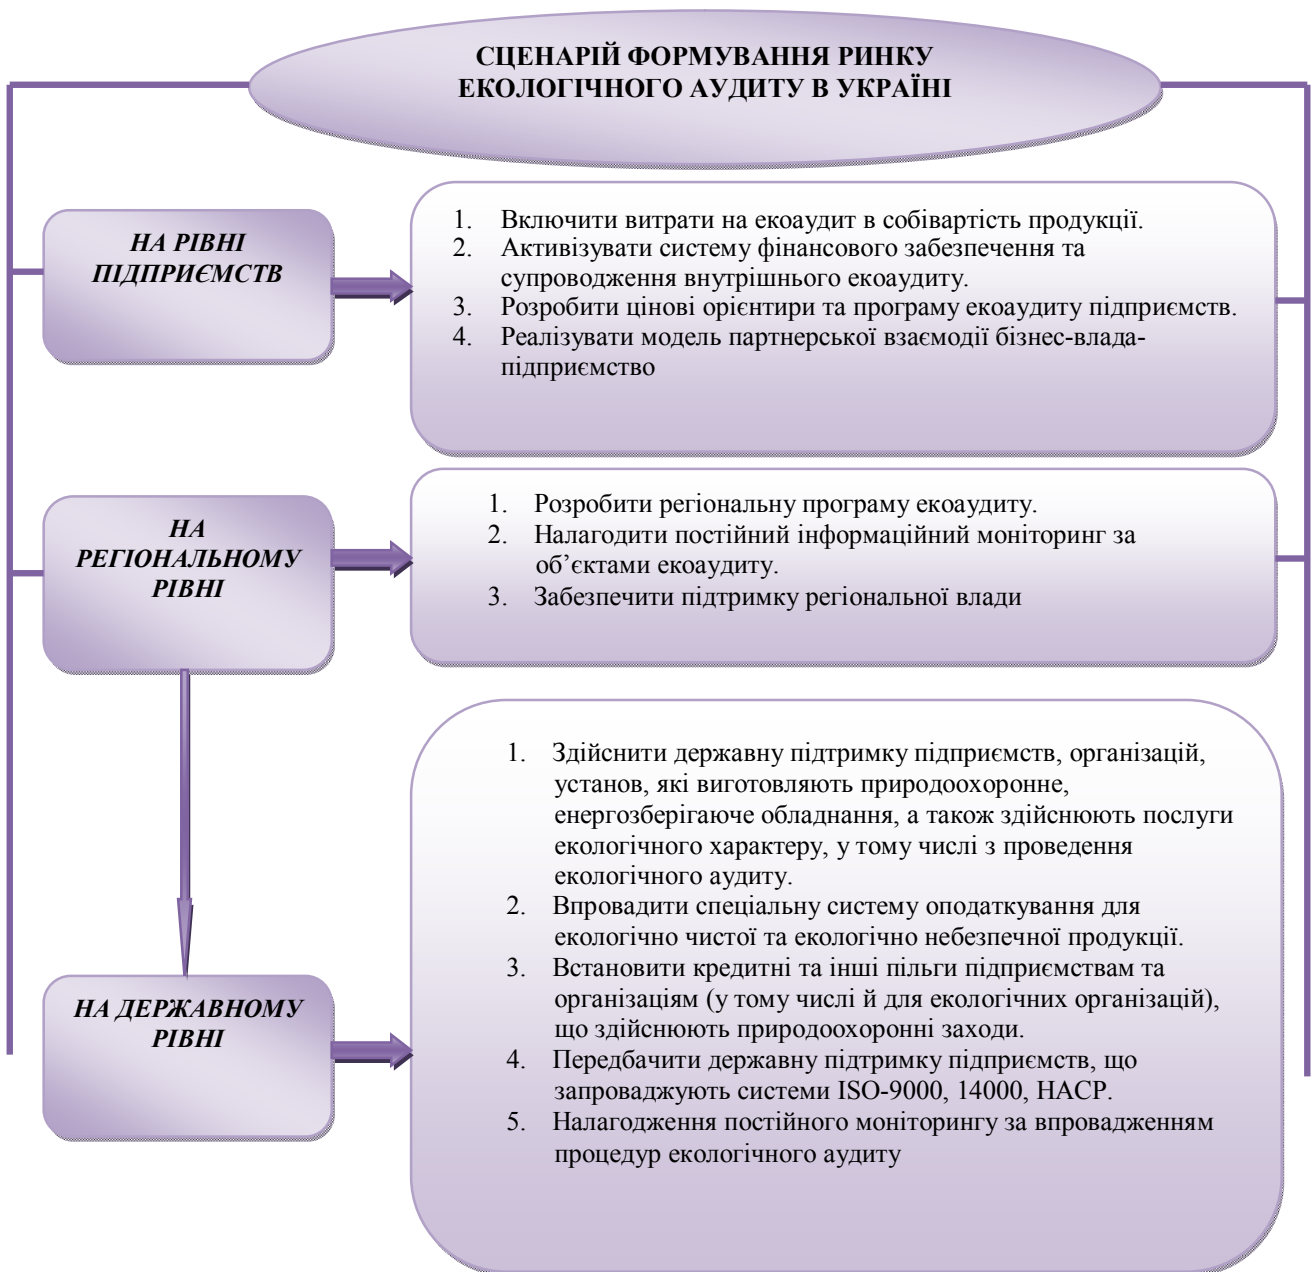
СЦЕНАРІЙ ФОРМУВАННЯ РИНКУ ЕКОЛОГІЧНОГО АУДИТУ В УКРАЇНІ

НА РІВНІ ПІДПРИЄМСТВ

1. Включити витрати на екоаудит в собівартість продукції.
2. Активізувати систему фінансового забезпечення та супроводження внутрішнього екоаудиту.
3. Розробити цінові орієнтири та програму екоаудиту підприємств.
4. Реалізувати модель партнерської взаємодії бізнес-влада-підприємство

НА РЕГІОНАЛЬНОМУ РІВНІ

1. Розробити регіональну програму екоаудиту.
2. Налагодити постійний інформаційний моніторинг за об'єктами екоаудиту.
3. Забезпечити підтримку регіональної влади

НА ДЕРЖАВНОМУ РІВНІ

1. Здійснити державну підтримку підприємств, організацій, установ, які виготовляють природоохоронне, енергозберігаюче обладнання, а також здійснюють послуги екологічного характеру, у тому числі з проведення екологічного аудиту.
2. Впровадити спеціальну систему оподаткування для екологічно чистої та екологічно небезпечної продукції.
3. Встановити кредитні та інші пільги підприємствам та організаціям (у тому числі й для екологічних організацій), що здійснюють природоохоронні заходи.
4. Передбачити державну підтримку підприємств, що запроваджують системи ISO-9000, 14000, HACP.
5. Налагодження постійного моніторингу за впровадженням процедур екологічного аудиту